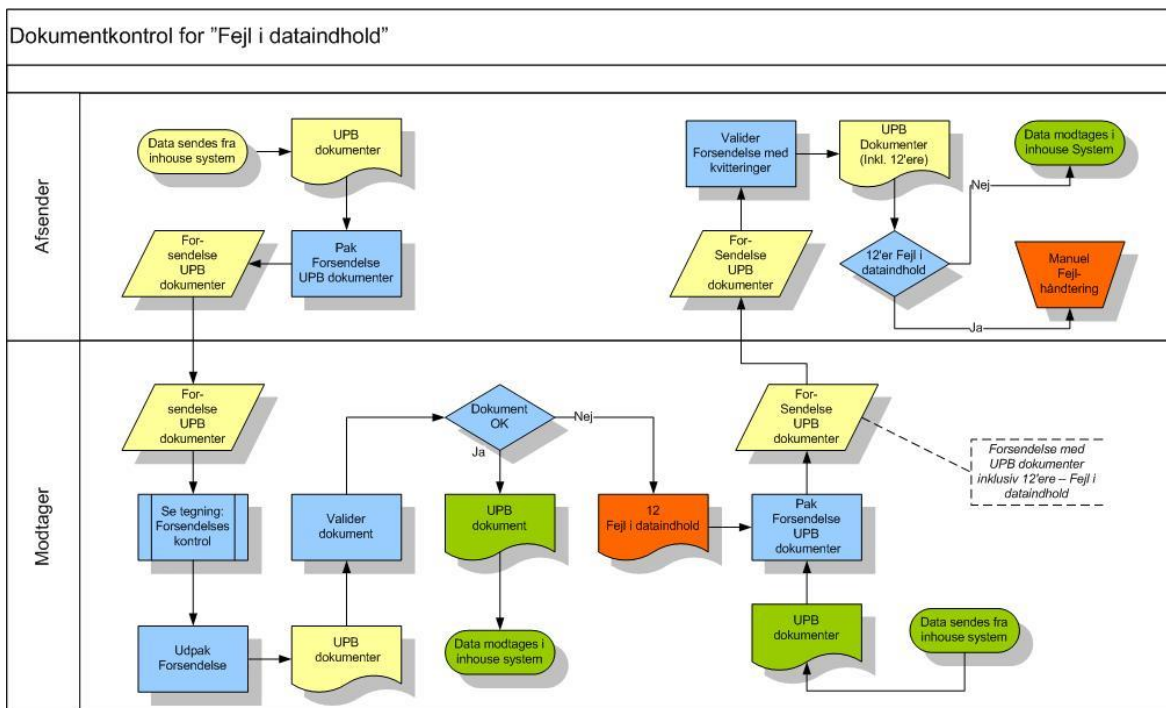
Dokumentkontrol for "Fejl i dataindhold"

Afsender

Data sendes fra inhouse system

UPB dokumenter

Pak Forsendelse UPB dokumenter

For-sendelse UPB dokumenter

Valider Forsendelse med kvitteringer

UPB Dokumenter (Inkl. 12'ere)

Data modtages i inhouse System

Nej

12'er Fejl i dataindhold

Manuel Fejl-håndtering

Ja

For-Sendelse UPB dokumenter

Modtager

For-sendelse UPB dokumenter

Se tegning: Forsendelses kontrol

Udpak Forsendelse

UPB dokumenter

Valider dokument

Dokument OK

Nej

Ja

UPB dokument

Data modtages i inhouse system

12 Fejl i dataindhold

Pak Forsendelse UPB dokumenter

For-Sendelse UPB dokumenter

Forsendelse med UPB dokumenter inklusiv 12'ere – Fejl i dataindhold

UPB dokumenter

Data sendes fra inhouse system